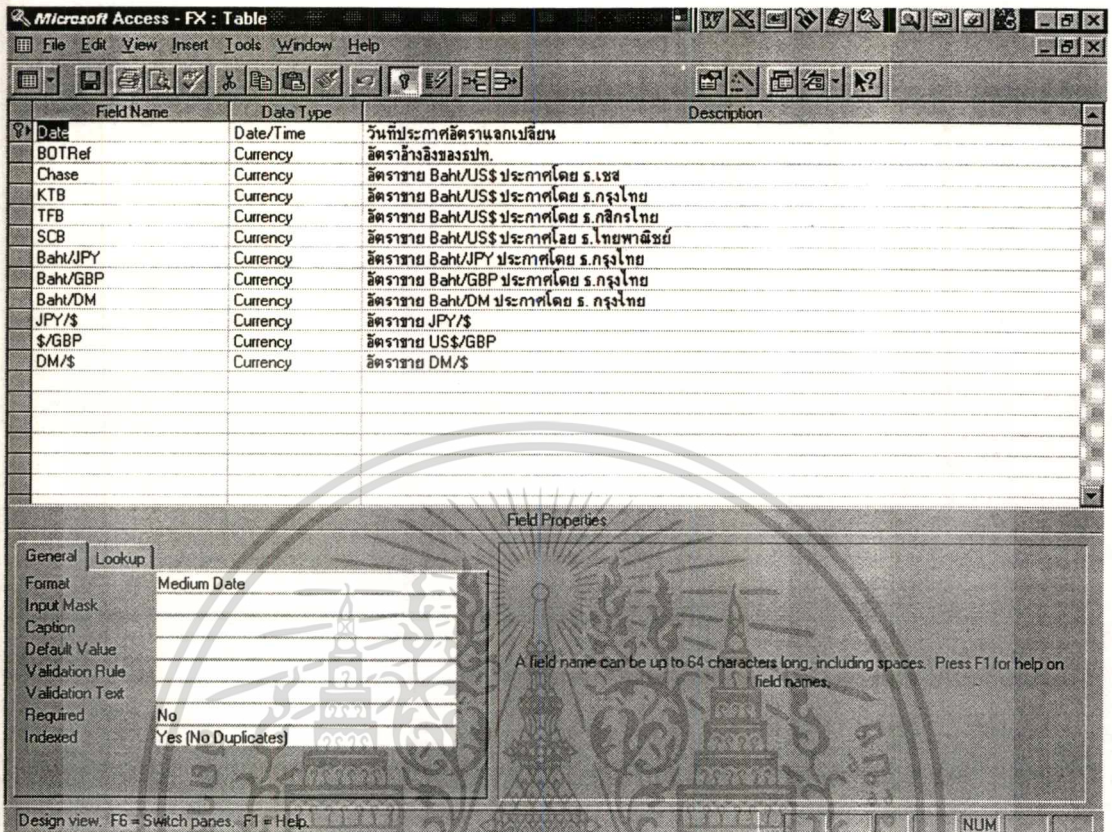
Microsoft Access - FX : Table

File Edit View Insert Tools Window Help

| Field Name | Data Type | Description |
|---|---|---|
| Date | Date/Time | วันที่ประกาศอัตราแลกเปลี่ยน |
| BOTRef | Currency | อัตราอ้างอิงของธปท. |
| Chase | Currency | อัตราขาย Baht/US$ ประกาศโดย ธ.เชส |
| KTB | Currency | อัตราขาย Baht/US$ ประกาศโดย ธ.กรุงไทย |
| TFB | Currency | อัตราขาย Baht/US$ ประกาศโดย ธ.กสิกรไทย |
| SCB | Currency | อัตราขาย Baht/US$ ประกาศโดย ธ.ไทยพาณิชย์ |
| Baht/JPY | Currency | อัตราขาย Baht/JPY ประกาศโดย ธ.กรุงไทย |
| Baht/GBP | Currency | อัตราขาย Baht/GBP ประกาศโดย ธ.กรุงไทย |
| Baht/DM | Currency | อัตราขาย Baht/DM ประกาศโดย ธ. กรุงไทย |
| JPY/$ | Currency | อัตราขาย JPY/$ |
| $/GBP | Currency | อัตราขาย US$/GBP |
| DM/$ | Currency | อัตราขาย DM/$ |

Field Properties

General Lookup

| | |
|---|---|
| Format | Medium Date |
| Input Mask | |
| Caption | |
| Default Value | |
| Validation Rule | |
| Validation Text | |
| Required | No |
| Indexed | Yes (No Duplicates) |

A field name can be up to 64 characters long, including spaces. Press F1 for help on field names.

Design view. F6 = Switch panes. F1 = Help.

NUM